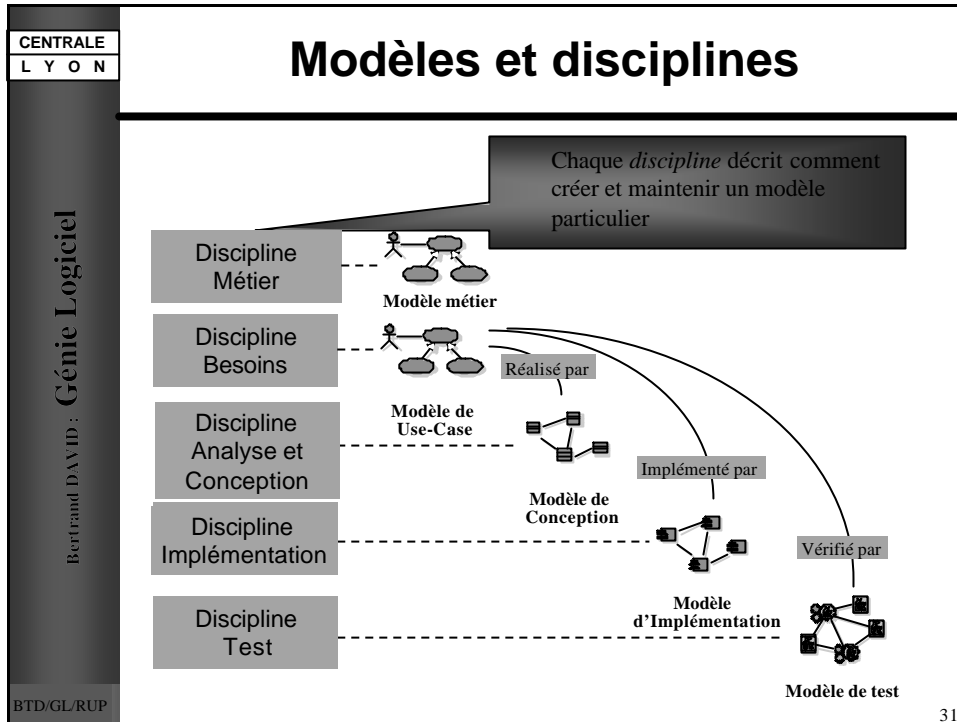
CENTRALE
L Y O N

Modèles et disciplines

Bertrand DAVID : Génie Logiciel

Chaque *discipline* décrit comment créer et maintenir un modèle particulier

Discipline Métier

Modèle métier

Discipline Besoins

Réalisé par

Modèle de Use-Case

Discipline Analyse et Conception

Implémenté par

Modèle de Conception

Discipline Implémentation

Vérifié par

Modèle d'Implémentation

Discipline Test

Modèle de test

BTD/GL/RUP

31